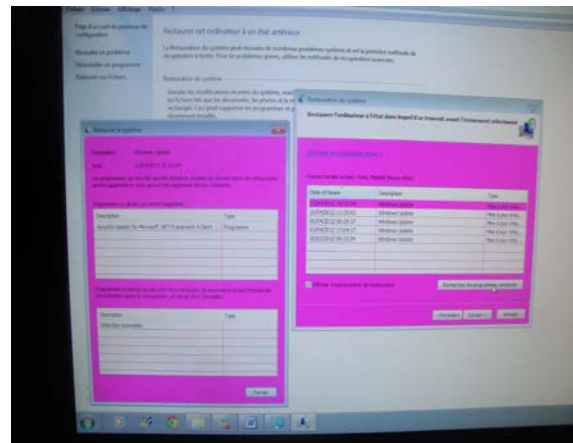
Fichier Edition Affichage Outils

Page d'accueil du panneau de configuration

Résoudre un problème

Désinstaller un programme

Restaurer vos fichiers

Restaurer cet ordinateur à un état antérieur

La Restauration du système peut résoudre de nombreux problèmes système et est la première méthode de récupération à tester. Pour les problèmes graves, utilisez les méthodes de récupération avancées.

Restauration du système

Restauration du système

Description : Windows Update

Date : 31/04/2012 19:33:04

Programmes et pilotes qui seront supprimés

| Description | Type |
|---|---|
| Security Update for Microsoft .NET Framework 4 Client | Programme |

| Description | Type |
|---|---|
| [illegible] | |

Fermer

Restauration du système

Restaurer l'ordinateur à l'état dans lequel il se trouvait avant l'événement sélectionné

Fuseau horaire actuel : Paris, Madrid (heure d'été)

| Date et heure | Description | Type |
|---|---|---|
| 31/04/2012 19:33:04 | Windows Update | Mise à jour critiq... |
| 30/04/2012 11:23:52 | Windows Update | Mise à jour critiq... |
| 30/04/2012 08:29:57 | Windows Update | Mise à jour critiq... |
| 30/04/2012 17:54:17 | Windows Update | Mise à jour critiq... |
| 30/03/2012 09:12:34 | Windows Update | Mise à jour critiq... |

Afficher d'autres points de restauration

Rechercher les programmes concernés

< Précédent | Suivant > | Annuler